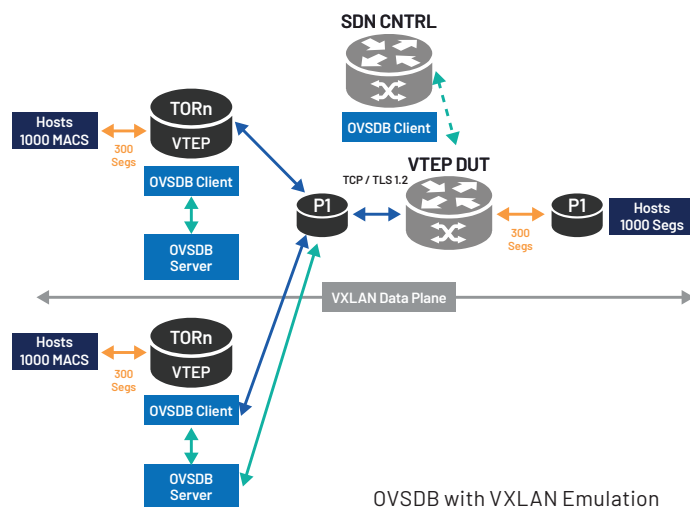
SDN CNTRL

OVSDB Client

Hosts
1000 MACS

300
Segs

TORn
VTEP

OVSDB Client

OVSDB
Server

P1

TCP / TLS 1.2

VTEP DUT

300
Segs

P1

Hosts
1000 Segs

VXLAN Data Plane

Hosts
1000 MACS

300
Segs

TORn
VTEP

OVSDB Client

OVSDB
Server

OVSDB with VXLAN Emulation